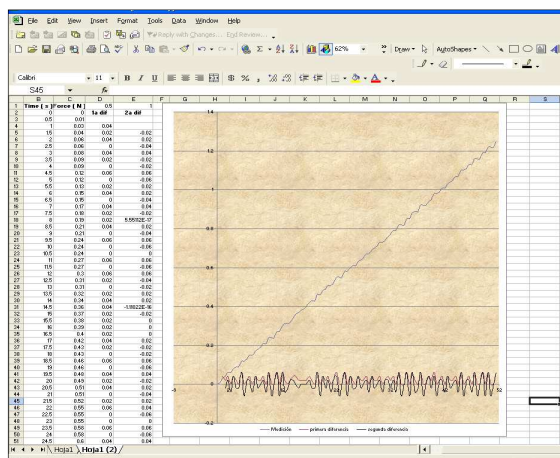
File Edit View Insert Format Tools Data Window Help

Reply with Changes... End Review...

62% Draw AutoShapes

Calibri 11 B I U $ %

S45 fx

| | B | C | D | E |
|---|---|---|---|---|
| 1 | Time ( s ) | Force ( N ) | 0.5 | 1 |
| 2 | 0 | 0 | 1a dif | 2a dif |
| 3 | 0.5 | 0.01 | | |
| 4 | 1 | 0.03 | 0.04 | |
| 5 | 1.5 | 0.04 | 0.02 | -0.02 |
| 6 | 2 | 0.06 | 0.04 | 0.02 |
| 7 | 2.5 | 0.06 | 0 | -0.04 |
| 8 | 3 | 0.08 | 0.04 | 0.04 |
| 9 | 3.5 | 0.09 | 0.02 | -0.02 |
| 10 | 4 | 0.09 | 0 | -0.02 |
| 11 | 4.5 | 0.12 | 0.06 | 0.06 |
| 12 | 5 | 0.12 | 0 | -0.06 |
| 13 | 5.5 | 0.13 | 0.02 | 0.02 |
| 14 | 6 | 0.15 | 0.04 | 0.02 |
| 15 | 6.5 | 0.15 | 0 | -0.04 |
| 16 | 7 | 0.17 | 0.04 | 0.04 |
| 17 | 7.5 | 0.18 | 0.02 | -0.02 |
| 18 | 8 | 0.19 | 0.02 | 5.55112E-17 |
| 19 | 8.5 | 0.21 | 0.04 | 0.02 |
| 20 | 9 | 0.21 | 0 | -0.04 |
| 21 | 9.5 | 0.24 | 0.06 | 0.06 |
| 22 | 10 | 0.24 | 0 | -0.06 |
| 23 | 10.5 | 0.24 | 0 | 0 |
| 24 | 11 | 0.27 | 0.06 | 0.06 |
| 25 | 11.5 | 0.27 | 0 | -0.06 |
| 26 | 12 | 0.3 | 0.06 | 0.06 |
| 27 | 12.5 | 0.31 | 0.02 | -0.04 |
| 28 | 13 | 0.31 | 0 | -0.02 |
| 29 | 13.5 | 0.32 | 0.02 | 0.02 |
| 30 | 14 | 0.34 | 0.04 | 0.02 |
| 31 | 14.5 | 0.36 | 0.04 | -1.11022E-16 |
| 32 | 15 | 0.37 | 0.02 | -0.02 |
| 33 | 15.5 | 0.38 | 0.02 | 0 |
| 34 | 16 | 0.39 | 0.02 | 0 |
| 35 | 16.5 | 0.4 | 0.02 | 0 |
| 36 | 17 | 0.42 | 0.04 | 0.02 |
| 37 | 17.5 | 0.43 | 0.02 | -0.02 |
| 38 | 18 | 0.43 | 0 | -0.02 |
| 39 | 18.5 | 0.46 | 0.06 | 0.06 |
| 40 | 19 | 0.46 | 0 | -0.06 |
| 41 | 19.5 | 0.48 | 0.04 | 0.04 |
| 42 | 20 | 0.49 | 0.02 | -0.02 |
| 43 | 20.5 | 0.51 | 0.04 | 0.02 |
| 44 | 21 | 0.51 | 0 | -0.04 |
| 45 | 21.5 | 0.52 | 0.02 | 0.02 |
| 46 | 22 | 0.55 | 0.06 | 0.04 |
| 47 | 22.5 | 0.55 | 0 | -0.06 |
| 48 | 23 | 0.55 | 0 | 0 |
| 49 | 23.5 | 0.58 | 0.06 | 0.06 |
| 50 | 24 | 0.58 | 0 | -0.06 |
| 51 | 24.5 | 0.6 | 0.04 | 0.04 |

1.4
1.2
1
0.8
0.6
0.4
0.2
0
-0.2
-5 52

Medición primera diferencia segunda diferencia

Hoja1 Hoja1 (2)